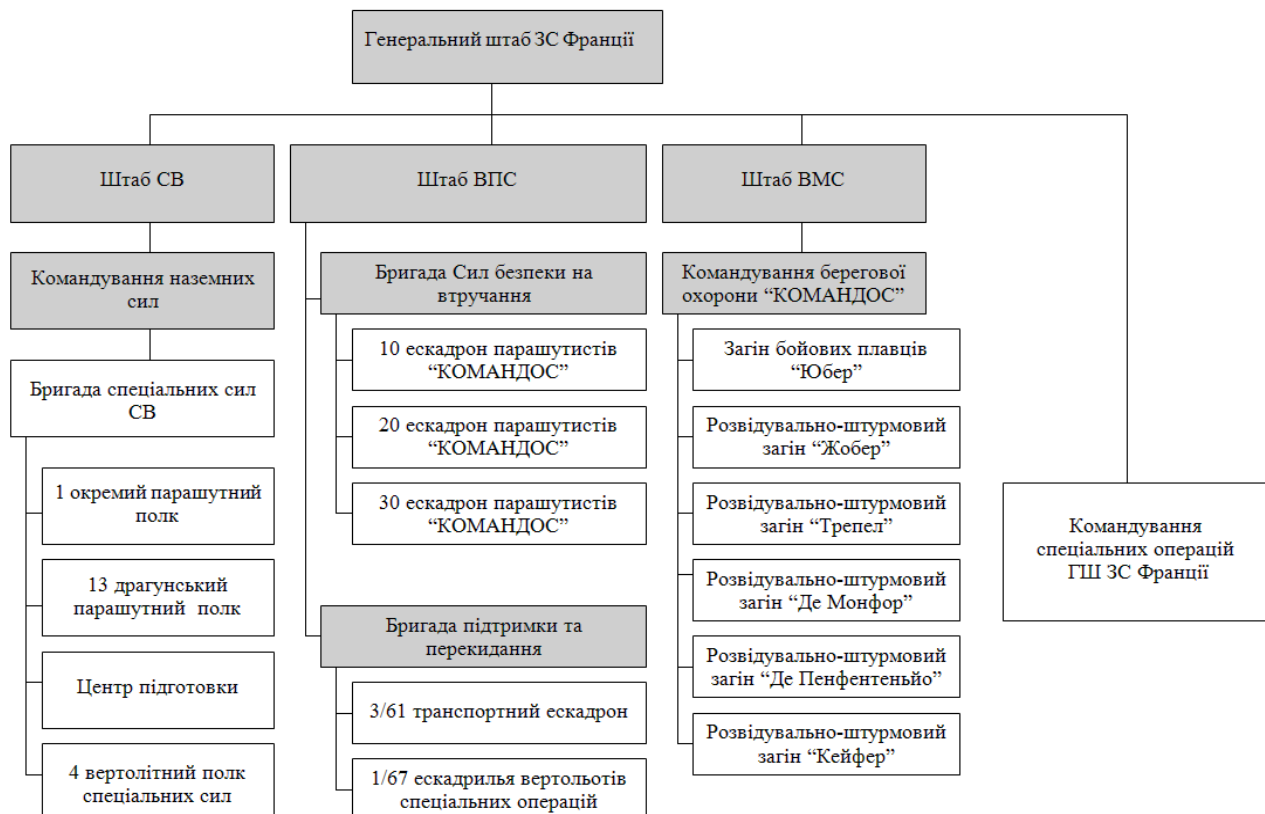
Генеральний штаб ЗС Франції

Штаб СВ

Штаб ВПС

Штаб ВМС

Командування наземних сил

Бригада спеціальних сил СВ

1 окремий парашутний полк

13 драгунський парашутний полк

Центр підготовки

4 вертолітний полк спеціальних сил

Бригада Сил безпеки на втручання

10 ескадрон парашутистів “КОМАНДОС”

20 ескадрон парашутистів “КОМАНДОС”

30 ескадрон парашутистів “КОМАНДОС”

Бригада підтримки та перекидання

3/61 транспортний ескадрон

1/67 ескадрилья вертольотів спеціальних операцій

Командування берегової охорони “КОМАНДОС”

Загін бойових плавців “Юбер”

Розвідувально-штурмовий загін “Жобер”

Розвідувально-штурмовий загін “Трепел”

Розвідувально-штурмовий загін “Де Монфор”

Розвідувально-штурмовий загін “Де Пенфентеньйо”

Розвідувально-штурмовий загін “Кейфер”

Командування спеціальних операцій ГШ ЗС Франції